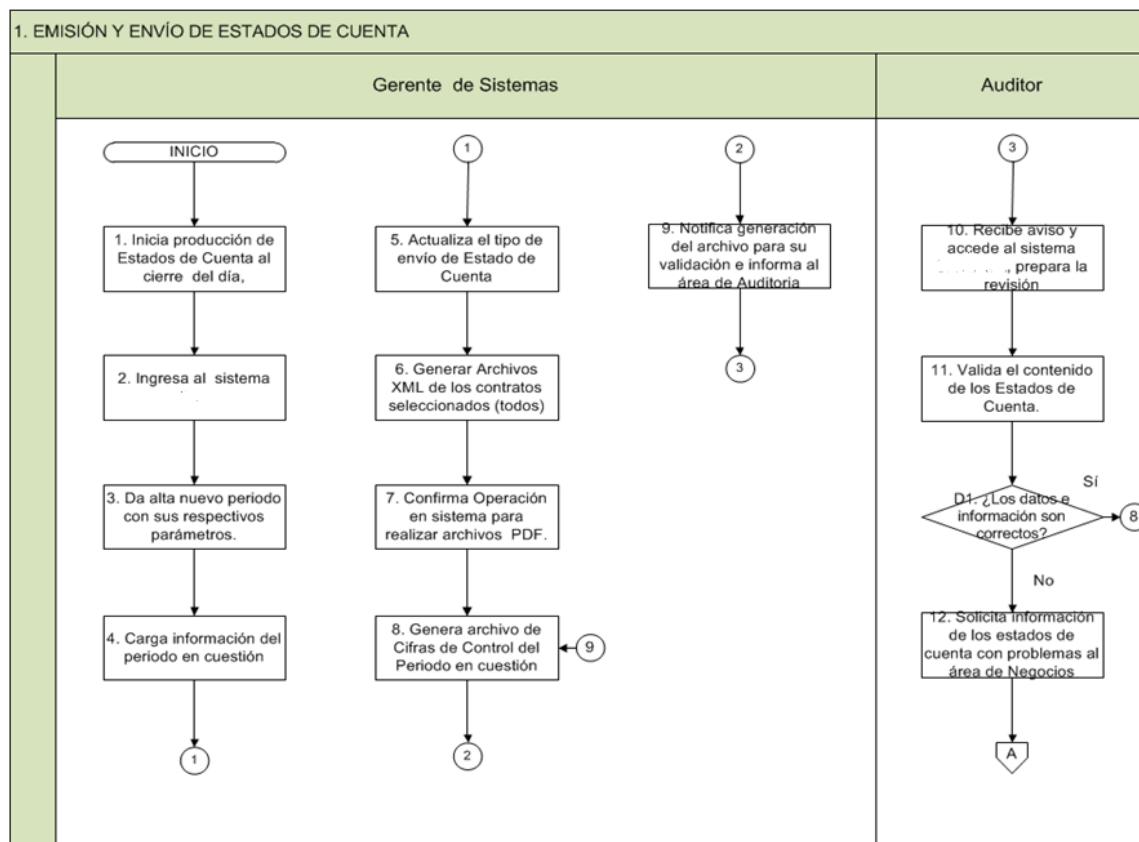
1. EMISIÓN Y ENVÍO DE ESTADOS DE CUENTA

Gerente de Sistemas

Auditor

INICIO

1. Inicia producción de Estados de Cuenta al cierre del día,

2. Ingresa al sistema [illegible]

3. Da alta nuevo periodo con sus respectivos parámetros.

4. Carga información del periodo en cuestión

1

1

5. Actualiza el tipo de envío de Estado de Cuenta

6. Generar Archivos XML de los contratos seleccionados (todos)

7. Confirma Operación en sistema para realizar archivos PDF.

8. Genera archivo de Cifras de Control del Periodo en cuestión

9

2

2

9. Notifica generación del archivo para su validación e informa al área de Auditoria

3

3

10. Recibe aviso y accede al sistema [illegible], prepara la revisión

11. Valida el contenido de los Estados de Cuenta.

Sí

D1. ¿Los datos e información son correctos?

8

No

12. Solicita información de los estados de cuenta con problemas al área de Negocios

A